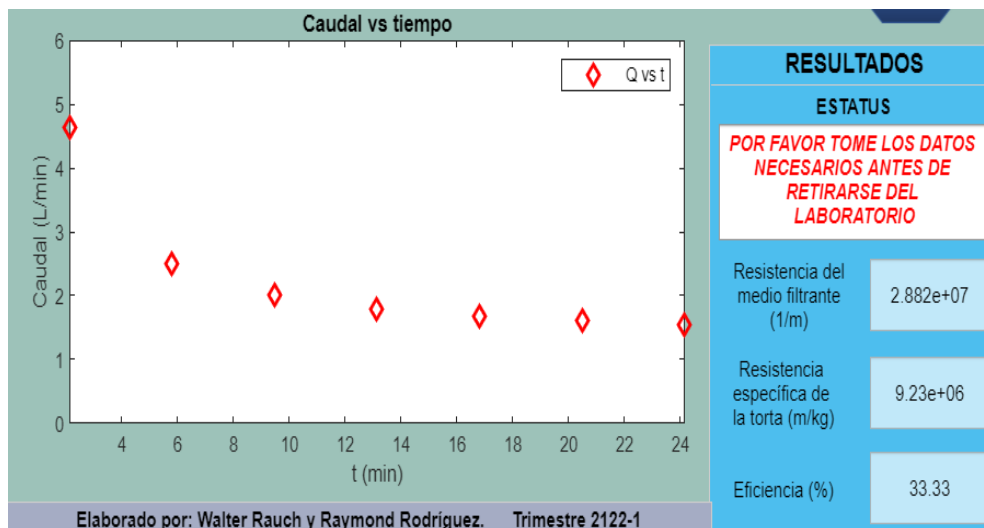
Caudal vs tiempo

Q vs t

Caudal (L/min)

6
5
4
3
2
1
0

4 6 8 10 12 14 16 18 20 22 24

t (min)

RESULTADOS

ESTATUS

POR FAVOR TOME LOS DATOS NECESARIOS ANTES DE RETIRARSE DEL LABORATORIO

Resistencia del medio filtrante (1/m)

2.882e+07

Resistencia específica de la torta (m/kg)

9.23e+06

Eficiencia (%)

33.33

Elaborado por: Walter Rauch y Raymond Rodríguez. Trimestre 2122-1